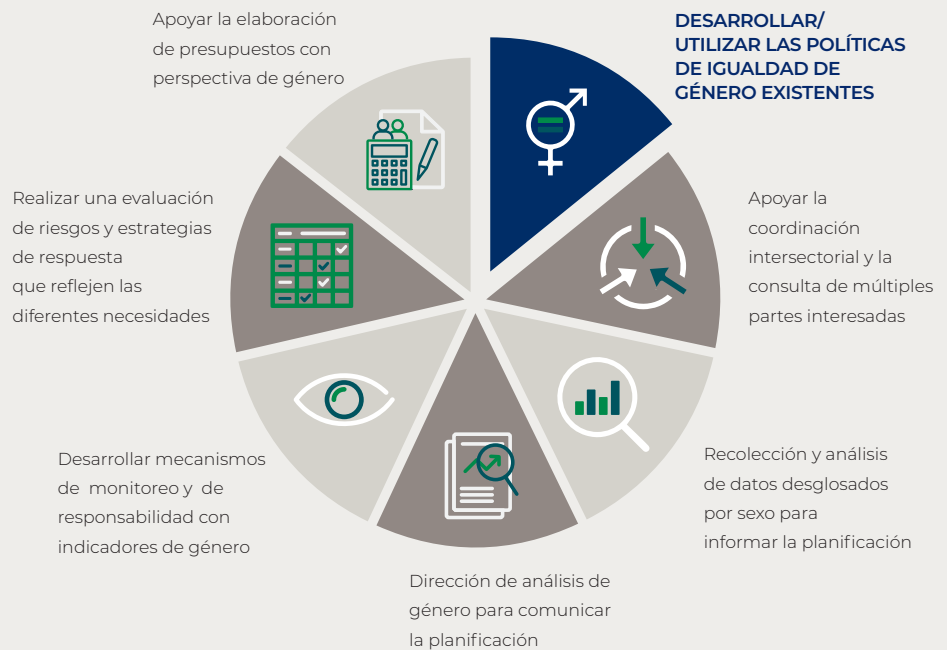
DESARROLLAR/ UTILIZAR LAS POLÍTICAS DE IGUALDAD DE GÉNERO EXISTENTES

Apoyar la coordinación intersectorial y la consulta de múltiples partes interesadas

Recolección y análisis de datos desglosados por sexo para informar la planificación

Dirección de análisis de género para comunicar la planificación

Desarrollar mecanismos de monitoreo y de responsabilidad con indicadores de género

Realizar una evaluación de riesgos y estrategias de respuesta que reflejen las diferentes necesidades

Apoyar la elaboración de presupuestos con perspectiva de género